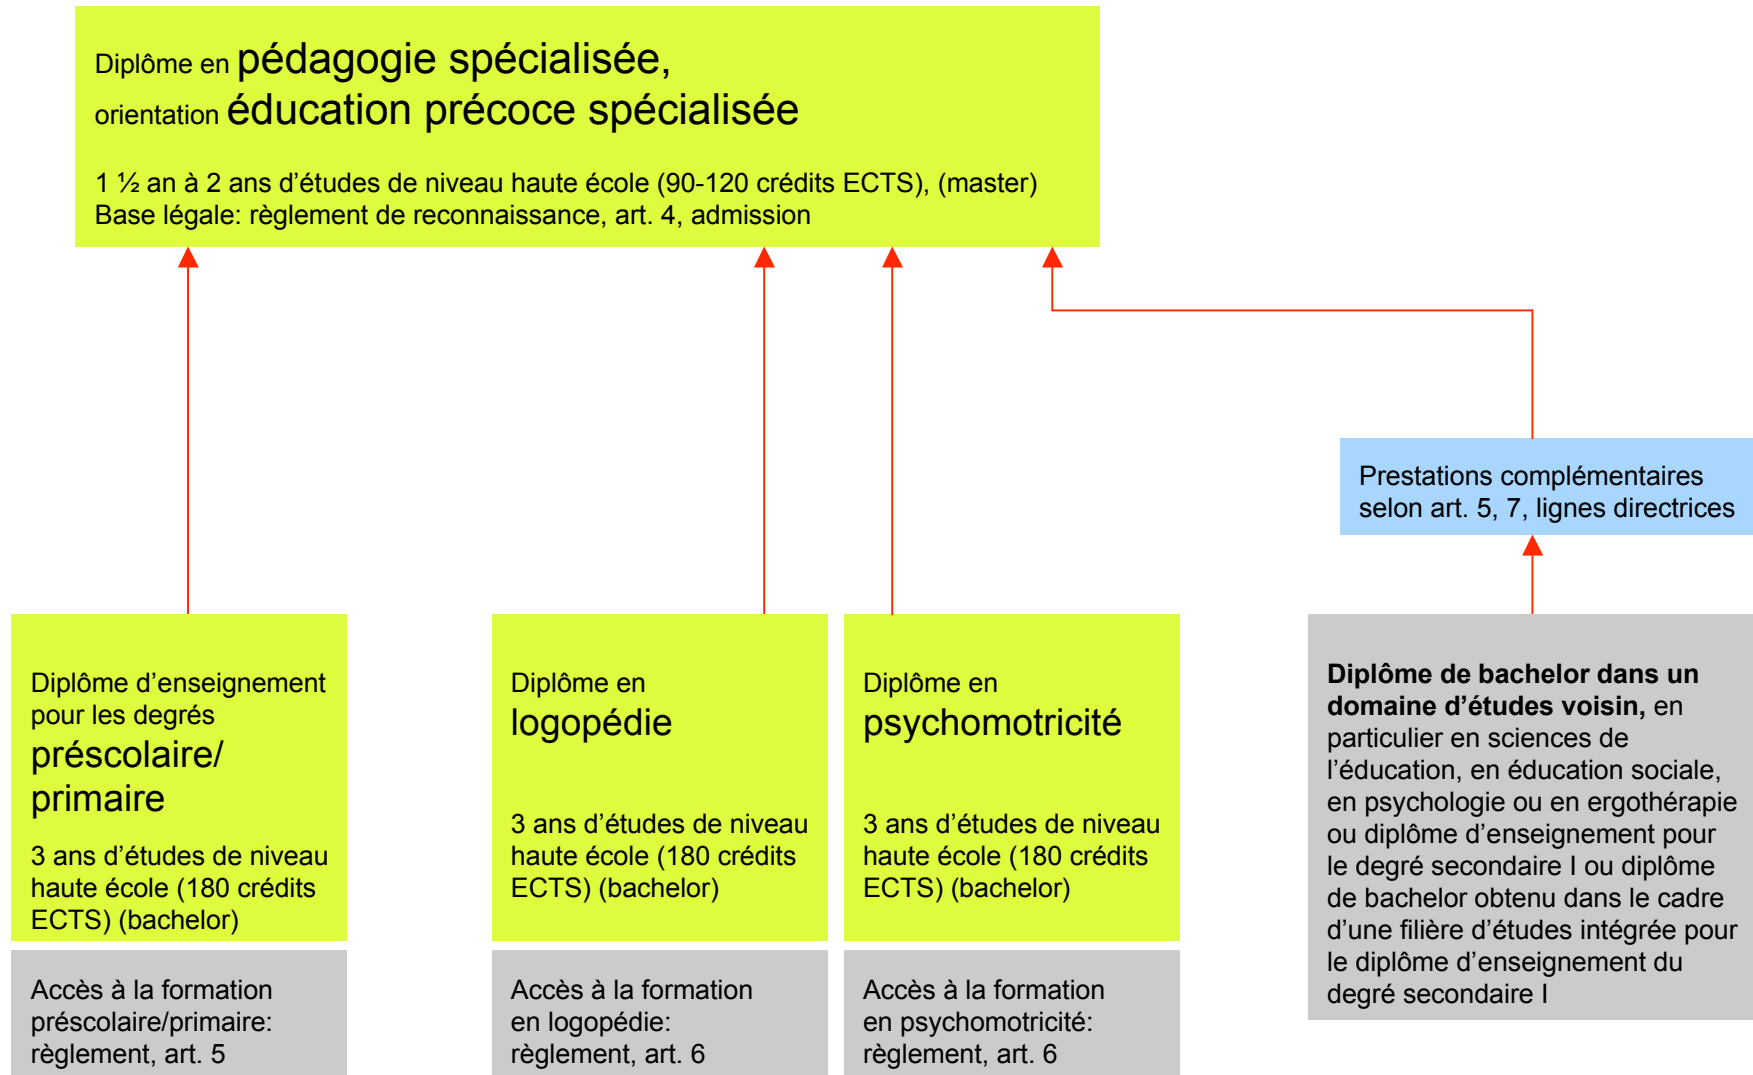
Diplôme en pédagogie spécialisée, orientation éducation précoce spécialisée

1 ½ an à 2 ans d’études de niveau haute école (90-120 crédits ECTS), (master)
Base légale: règlement de reconnaissance, art. 4, admission

Prestations complémentaires selon art. 5, 7, lignes directrices

Diplôme d’enseignement pour les degrés préscolaire/ primaire

3 ans d’études de niveau haute école (180 crédits ECTS) (bachelor)

Accès à la formation préscolaire/primaire: règlement, art. 5

Diplôme en logopédie

3 ans d’études de niveau haute école (180 crédits ECTS) (bachelor)

Accès à la formation en logopédie: règlement, art. 6

Diplôme en psychomotricité

3 ans d’études de niveau haute école (180 crédits ECTS) (bachelor)

Accès à la formation en psychomotricité: règlement, art. 6

**Diplôme de bachelor dans un domaine d’études voisin,** en particulier en sciences de l’éducation, en éducation sociale, en psychologie ou en ergothérapie ou diplôme d’enseignement pour le degré secondaire I ou diplôme de bachelor obtenu dans le cadre d’une filière d’études intégrée pour le diplôme d’enseignement du degré secondaire I